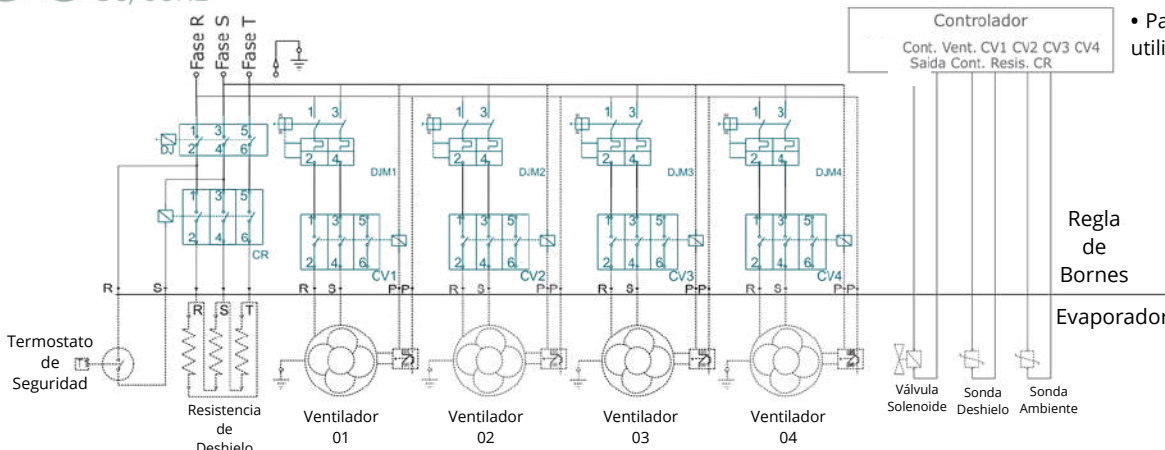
Fase R
Fase S
Fase T

Controlador
Cont. Vent. CV1 CV2 CV3 CV4
Saida Cont. Resis. CR

• Pa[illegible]
utili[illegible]

1 3 5
2 4 6
DJ

1 3 5
2 4 6
CR

1 3
2 4
DJM1

1 3 5
2 4 6
CV1

1 3
2 4
DJM2

1 3 5
2 4 6
CV2

1 3
2 4
DJM3

1 3 5
2 4 6
CV3

1 3
2 4
DJM4

1 3 5
2 4 6
CV4

Regla de Bornes

R S R S P P R S P P R S P P R S P P

Evaporador

R S T

Termostato de Seguridad

Resistencia de Deshielo

Ventilador 01

Ventilador 02

Ventilador 03

Ventilador 04

Válvula Solenoide

Sonda Deshielo

Sonda Ambiente